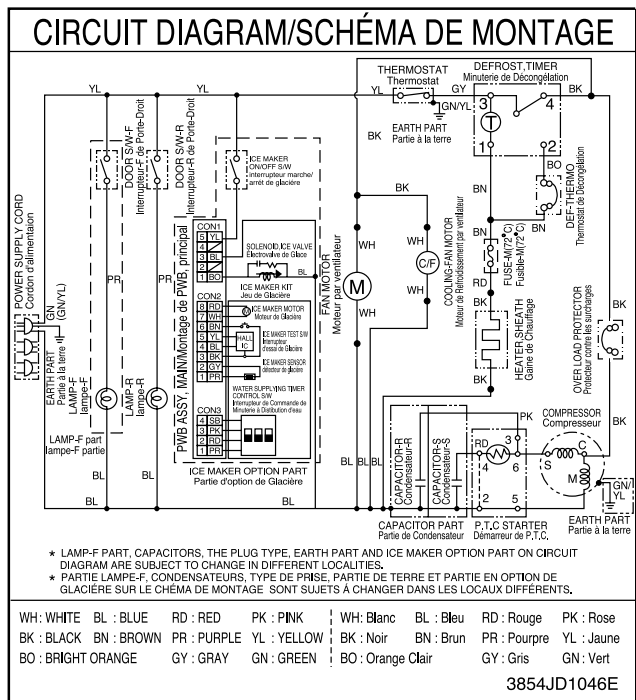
CIRCUIT DIAGRAM/SCHÉMA DE MONTAGE

YL
YL
THERMOSTAT
Thermostat
DEFROST,TIMER
Minuterie de Décongélation
YL
GY
BK
GN/YL
3
4
T
1
2
EARTH PART
Partie à la terre
BK
BN
BN
DEF-THERMO
Thermostat de Décongélation
DOOR S/W-F
Interrupteur-F de Porte-Droit
DOOR S/W-R
Interrupteur-R de Porte-Droit
ICE MAKER
ON/OFF S/W
Interrupteur marche/arrêt de glacière
POWER SUPPLY CORD
Cordon d'alimentation
GN
(GN/YL)
CON1
5 YL
4 YL
3 BL
1 BO
SOLENOID,ICE VALVE
Électrovalve de Glace
BL
PR
PR
WH
M
FAN MOTOR
Moteur par ventilateur
WH
BK
WH
C/F
COOLING-FAN MOTOR
Moteur de Refroidissement par ventilateur
BN
FUSE-M(72°C)
Fusible-M(72°C)
RD
PWB ASSY, MAIN/Montage de PWB, principal
ICE MAKER KIT
Jeu de Glacière
CON2
8 RD
7 WH
6 BN
5 BK
4 BL
2 GY
1 PR
ICE MAKER MOTOR
Moteur de Glacière
ICE MAKER TEST S/W
Interrupteur d'essai de Glacière
HALL IC
ICE MAKER SENSOR
détecteur de glacière
WATER SUPPLYING TIMER CONTROL S/W
Interrupteur de Commande de Minuterie à Distribution d'eau
HEATER SHEATH
Gaine de Chauffage
OVER LOAD PROTECTOR
Protecteur contre les surcharges
EARTH PART
Partie à la terre
LAMP-F
lampe-F
LAMP-R
lampe-R
CON3
4 SB
3 PK
2 RD
1 PR
BK
PK
COMPRESSOR
Compresseur
LAMP-F part
lampe-F partie
BL
BL
BL
BL
CAPACITOR-R
Condensateur-R
CAPACITOR-S
Condensateur-S
RD
3
4
6
2
5
C
S
M
BK
GN/YL
ICE MAKER OPTION PART
Partie d'option de Glacière
BL
BL
CAPACITOR PART
Partie de Condensateur
P.T.C STARTER
Démarreur de P.T.C.
EARTH PART
Partie à la terre

* LAMP-F PART, CAPACITORS, THE PLUG TYPE, EARTH PART AND ICE MAKER OPTION PART ON CIRCUIT DIAGRAM ARE SUBJECT TO CHANGE IN DIFFERENT LOCALITIES.
* PARTIE LAMPE-F, CONDENSATEURS, TYPE DE PRISE, PARTIE DE TERRE ET PARTIE EN OPTION DE GLACIÈRE SUR LE CHÉMA DE MONTAGE SONT SUJETS À CHANGER DANS LES LOCAUX DIFFÉRENTS.

| WH : WHITE | BL : BLUE | RD : RED | PK : PINK | WH: Blanc | BL : Bleu | RD : Rouge | PK : Rose |
|---|---|---|---|---|---|---|---|
| BK : BLACK | BN : BROWN | PR : PURPLE | YL : YELLOW | BK : Noir | BN : Brun | PR : Pourpre | YL : Jaune |
| BO : BRIGHT ORANGE | | GY : GRAY | GN : GREEN | BO : Orange Clair | | GY : Gris | GN : Vert |

3854JD1046E